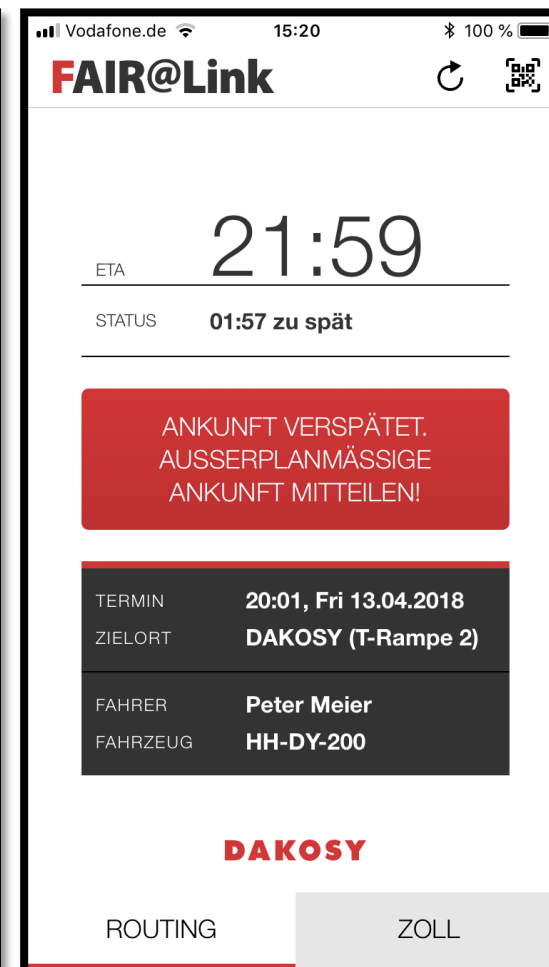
Vodafone.de 15:20 100 %

FAIR@Link

ETA 21:59

STATUS 01:57 zu spät

ANKUNFT VERSPÄTET. AUSSERPLANMÄSSIGE ANKUNFT MITTEILEN!

| | |
|---|---|
| TERMIN | 20:01, Fri 13.04.2018 |
| ZIELORT | DAKOSY (T-Rampe 2) |
| FAHRER | Peter Meier |
| FAHRZEUG | HH-DY-200 |

DAKOSY

ROUTING ZOLL